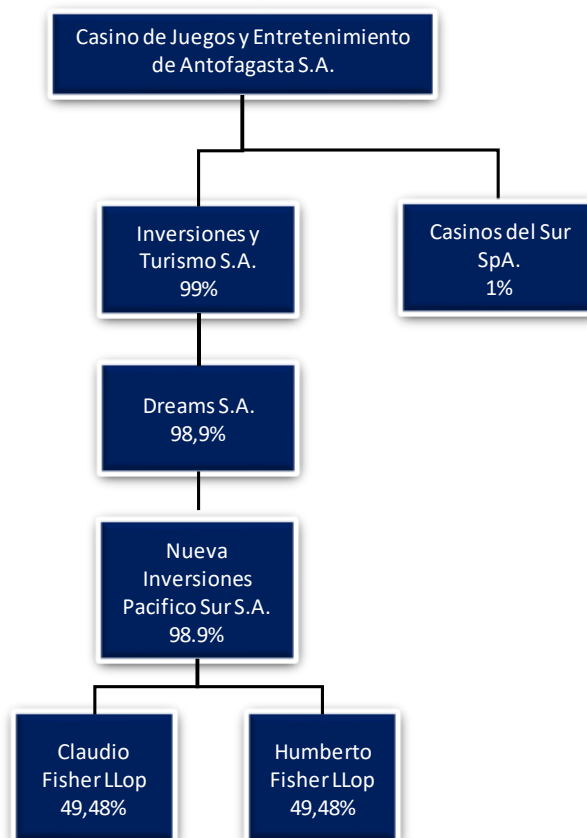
Casino de Juegos y Entretenimiento de Antofagasta S.A.

Inversiones y Turismo S.A.
99%

Casinos del Sur SpA.
1%

Dreams S.A.
98,9%

Nueva Inversiones Pacifico Sur S.A.
98.9%

Claudio Fisher LLop
49,48%

Humberto Fisher LLop
49,48%